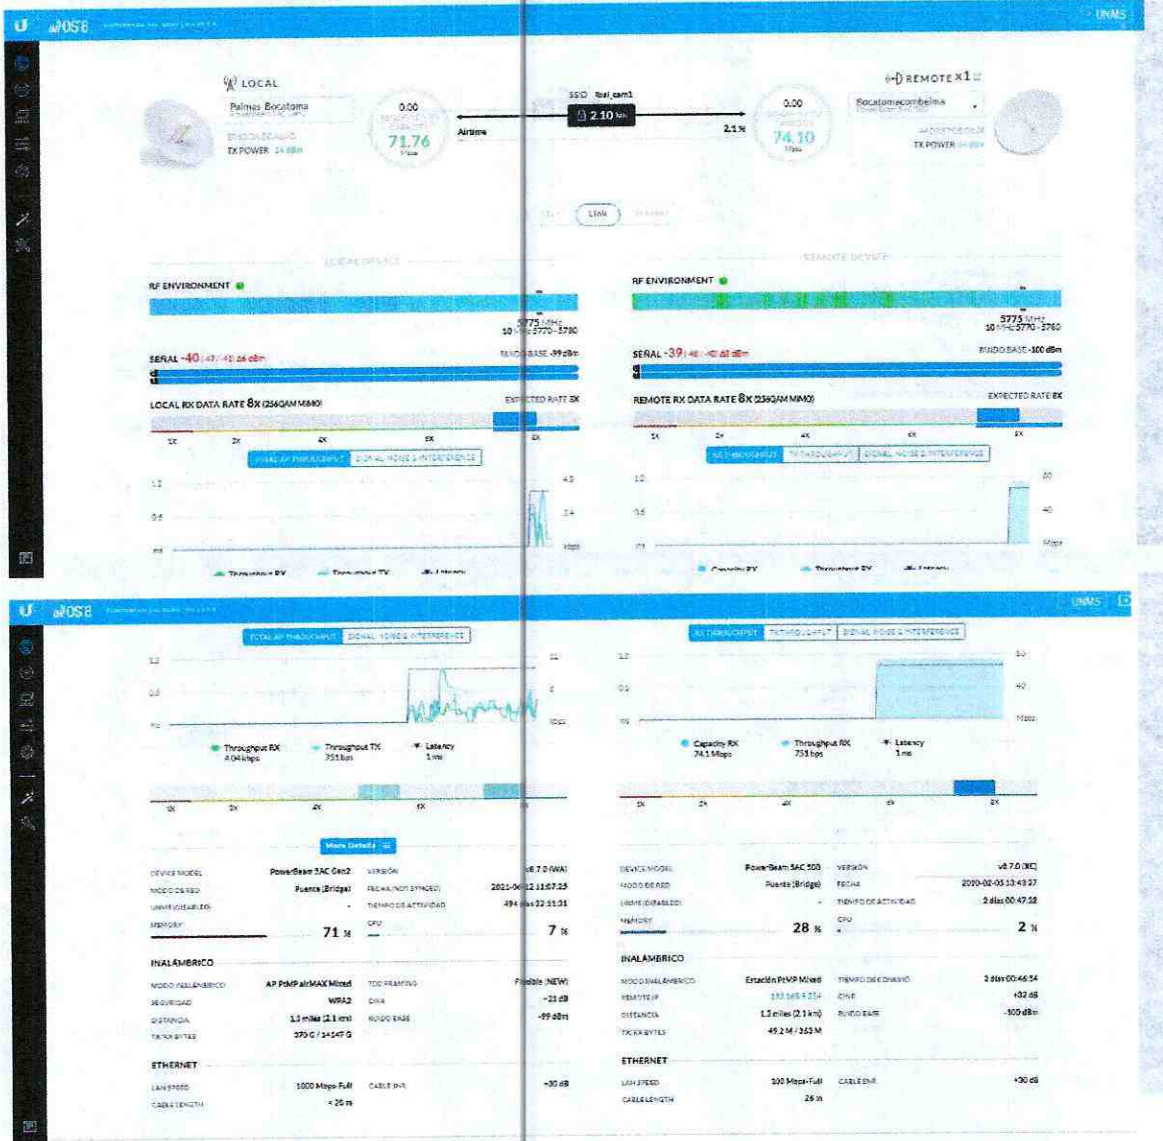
U airOS 8

UNMS

LOCAL
Palmas Bocatoma
TX POWER
0.00
71.76
Mbps

SSID
2.10 km
Airtime
2.1 %

0.00
74.10
Mbps

REMOTE x1
Bocatomacombeima
TX POWER

LINK

RF ENVIRONMENT
5775 MHz
10 5770 - 5780
SEÑAL -40
RUIDO BASE -99 dBm
LOCAL RX DATA RATE 8x (256QAM MIMO)
EXPECTED RATE 8X
1X 2X 4X 6X 8X

RF ENVIRONMENT
5775 MHz
10 5770 - 5780
SEÑAL -39
RUIDO BASE -100 dBm
REMOTE RX DATA RATE 8x (256QAM MIMO)
EXPECTED RATE 8X
1X 2X 4X 6X 8X

1.2
0.6
Mbps
Throughput RX Throughput TX Latency

Capacity RX Throughput RX Latency

U airOS 8
UNMS

1.2
0.6
Mbps
Throughput RX 4.04 kbps
Throughput TX 751 bps
Latency 1 ms

1.2
0.6
80
40
Mbps
Capacity RX 74.1 Mbps
Throughput RX 751 bps
Latency 1 ms

1X 2X 4X 6X 8X
More Details

DEVICE MODEL PowerBeam 5AC Gen2
VERSIÓN v8.7.0 (WA)
MODO DE RED Puente (Bridge)
FECHA 2021-04-12 11:07:25
TIEMPO DE ACTIVIDAD 494 días 22:11:31
MEMORY 71 %
CPU 7 %

INALÁMBRICO
MODO INALÁMBRICO AP PtMP airMAX Mixed
TDD FRAMING Flexible (NEW)
SEGURIDAD WPA2
CINR +21 dB
DISTANCIA 1.3 miles (2.1 km)
RUIDO BASE -99 dBm
TX/RX BYTES 370 G / 14147 G

ETHERNET
LAN SPEED 1000 Mbps-Full
CABLE SNR +30 dB
CABLE LENGTH < 20 m

DEVICE MODEL PowerBeam 5AC 500
VERSIÓN v8.7.0 (XC)
MODO DE RED Puente (Bridge)
FECHA 2010-02-05 13:43:27
TIEMPO DE ACTIVIDAD 2 días 00:47:18
MEMORY 28 %
CPU 2 %

INALÁMBRICO
MODO INALÁMBRICO Estación PtMP Mixed
TIEMPO DE CONEXIÓN 2 días 00:46:54
REMOTE IP
CINR +32 dB
DISTANCIA 1.3 miles (2.1 km)
RUIDO BASE -100 dBm
TX/RX BYTES 49.2 M / 353 M

ETHERNET
LAN SPEED 100 Mbps-Full
CABLE SNR +30 dB
CABLE LENGTH 26 m